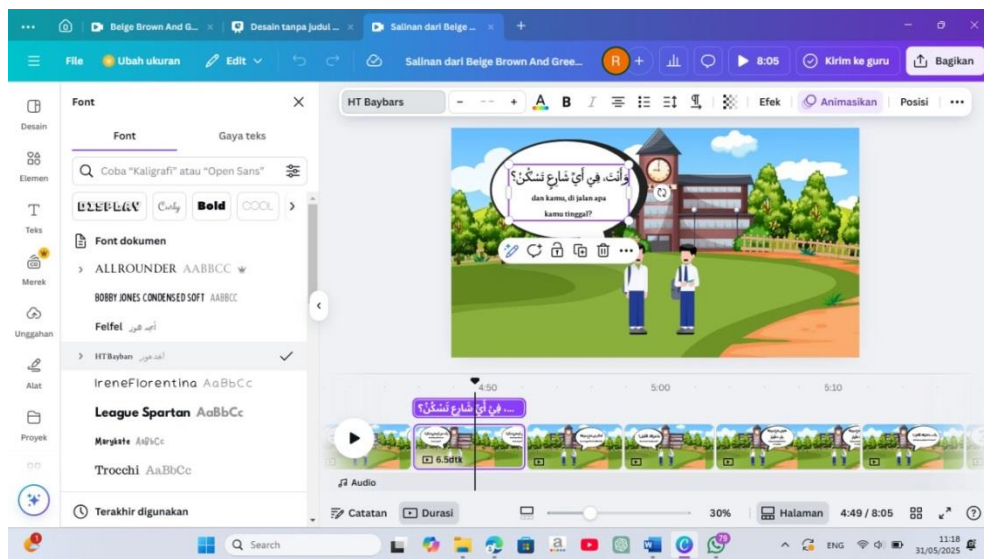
Beige Brown And G... × Desain tanpa judul ... × Salinan dari Beige ... × +

File Ubah ukuran Edit Salinan dari Beige Brown And Gree... R + 8:05 Kirim ke guru Bagikan

Desain
Elemen
Teks
Merek
Unggahan
Alat
Proyek

Font ×
Font Gaya teks
Coba "Kaligrafi" atau "Open Sans"
DISPLAY Curly Bold COOL >
Font dokumen
> ALLROUNDER AABBCC
BOBBY JONES CONDENSED SOFT AABBCC
Felfel أبجد هوز
> HTBaybars أبجد هوز
IreneFlorentina AaBbCc
League Spartan AaBbCc
Marykate AaBbCc
Trocchi AaBbCc
Terakhir digunakan

HT Baybars - -- + A B I Efek Animasikan Posisi •••

وَأَنْتَ، فِي أَيِّ شَارِعٍ تَسْكُنُ؟
dan kamu, di jalan apa kamu tinggal?

4:50 5:00 5:10
... فِي أَيِّ شَارِعٍ تَسْكُنُ؟
6.5dtk
Audio

Catatan Durasi 30% Halaman 4:49 / 8:05

Search
ENG 11:18 31/05/2025